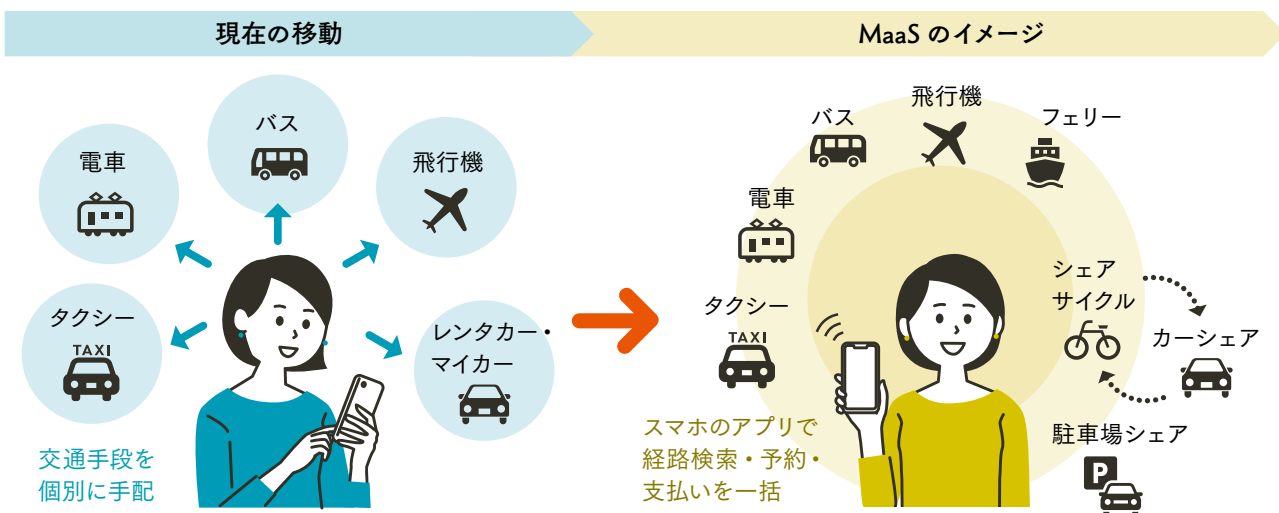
現在の移動

MaaS のイメージ

バス

電車

飛行機

タクシー

TAXI

レンタカー・マイカー

交通手段を個別に手配

バス

飛行機

フェリー

電車

シェアサイクル

タクシー

TAXI

カーシェア

スマホのアプリで経路検索・予約・支払いを一括

駐車場シェア

P